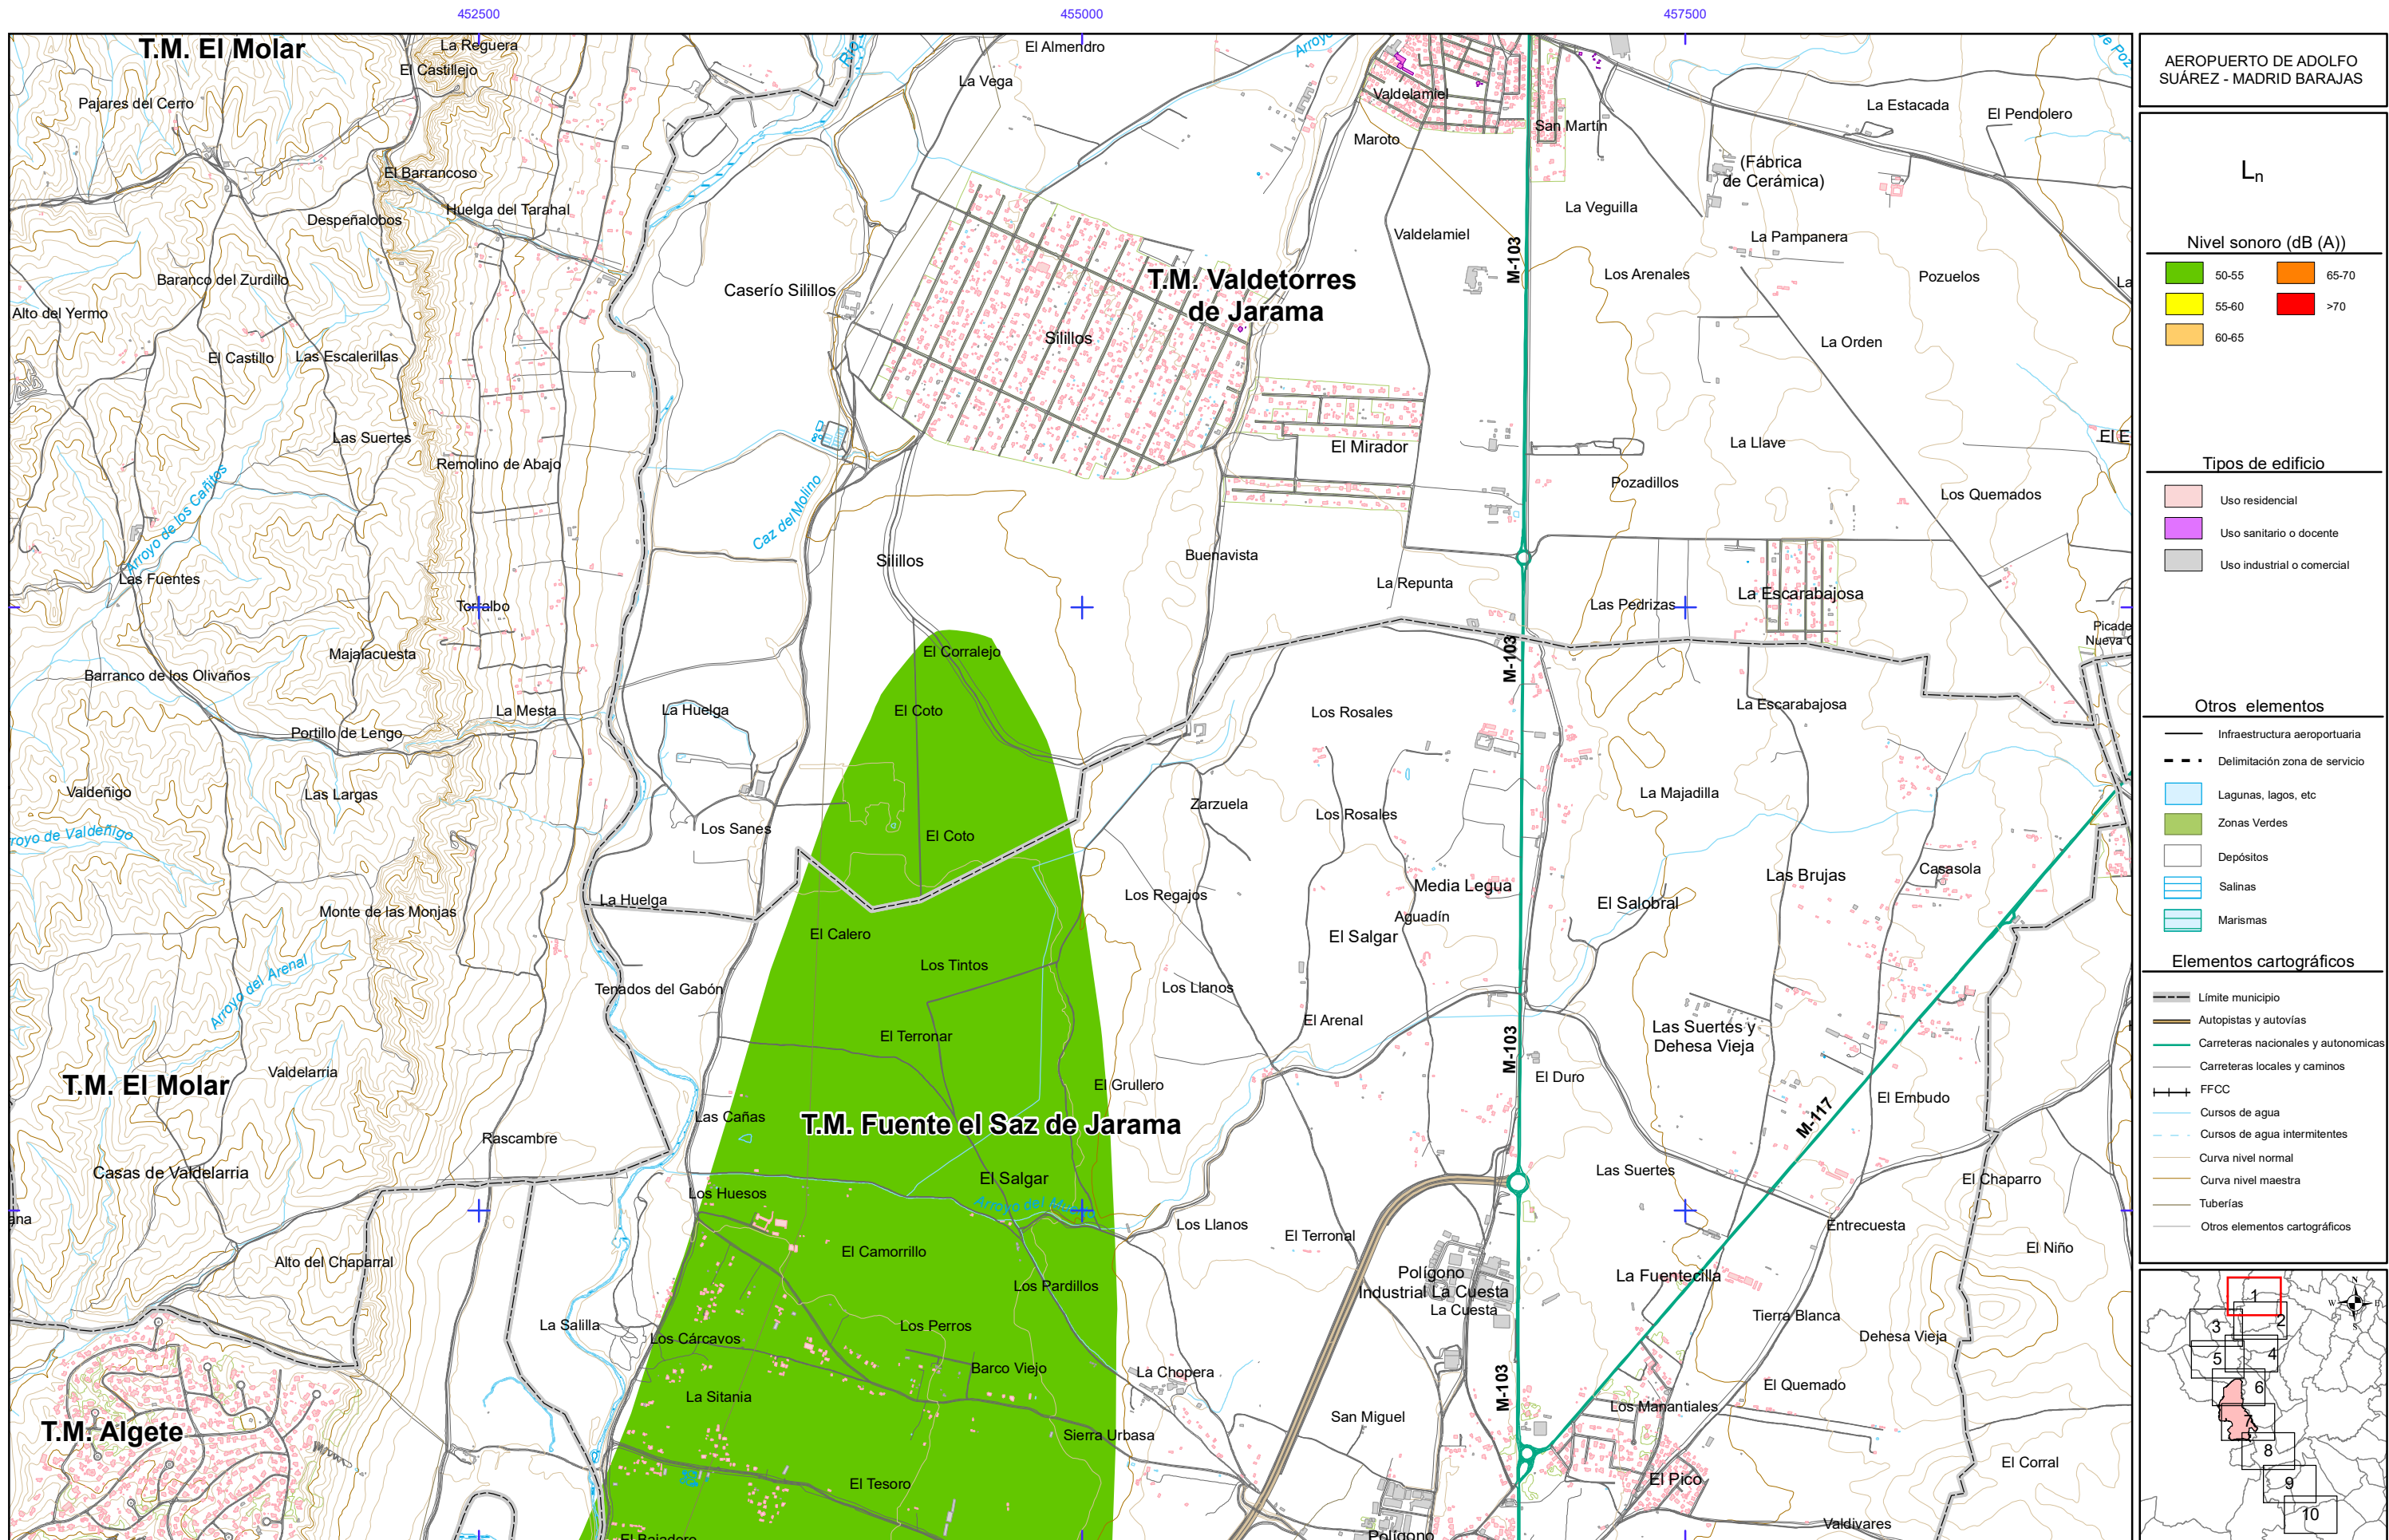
452500
455000
457500

T.M. El Molar
La Reguera
El Castillejo
El Almendro
La Vega
Pajares del Cerro
El Barrancoso
Huelga del Tarahal
Despeñalobos
Baranco del Zurdillo
Alto del Yermo
El Castillo
Las Escalerillas
Las Suertes
Remolino de Abajo
Arroyo de los Cañales
Las Fuentes
Toralbo
Majalacuesta
Barranco de los Olivaños
La Mesta
Portillo de Lengo
Valdeñigo
Las Largas
Arroyo de Valdeñigo
Monte de las Monjas
Arroyo del Arenal
T.M. El Molar
Valdelarria
Rascambre
Casas de Valdelarria
Alto del Chaparral
La Salilla
T.M. Algete
Caserío Sililos
Caz del Molino
Sililos
La Huelga
Los Sanes
La Huelga
Tenados del Gabón
Las Cañas
Los Huesos
Los Cárcavos
La Sitania
El Corralejo
El Coto
El Coto
El Calero
Los Tintos
El Terronar
T.M. Fuente el Saz de Jarama
El Salgar
Arroyo del Monte
El Camorrillo
Los Pardillos
Los Perros
Barco Viejo
Sierra Urbasa
El Tesoro
El Bajadero
T.M. Valdetorres de Jarama
Sililos
El Mirador
Buenavista
La Repunta
Valdelamiel
Maroto
Valdelamiel
San Martín
Los Rosales
Los Rosales
Zarzuela
Los Regajos
Media Legua
Aguadín
El Salgar
Los Llanos
El Arenal
El Grullero
El Duro
Los Llanos
El Terronal
Polígono Industrial La Cuesta
La Cuesta
La Chopera
San Miguel
Polígono
M-103
M-103
M-103
M-103
M-117
La Veguilla
(Fábrica de Cerámica)
La Pampanera
Los Arenales
La Estacada
El Pendolero
Pozuelos
La Orden
La Llave
Pozadillos
Los Quemados
Las Pedrizas
La Escarabajosa
Picade Nueva
La Escarabajosa
La Majadilla
Casasola
Las Brujas
El Salobral
Las Suertes y Dehesa Vieja
El Embudo
Las Suertes
El Chaparro
Entrecuesta
El Niño
La Fuentecilla
Tierra Blanca
Dehesa Vieja
El Quemado
Los Manantiales
El Pico
El Corral
Valdivares

AEROPUERTO DE ADOLFO SUÁREZ - MADRID BARAJAS
$L_n$
Nivel sonoro (dB (A))
50-55
65-70
55-60
>70
60-65
Tipos de edificio
Uso residencial
Uso sanitario o docente
Uso industrial o comercial
Otros elementos
Infraestructura aeroportuaria
Delimitación zona de servicio
Lagunas, lagos, etc
Zonas Verdes
Depósitos
Salinas
Marismas
Elementos cartográficos
Límite municipio
Autopistas y autovías
Carreteras nacionales y autonomicas
Carreteras locales y caminos
FFCC
Cursos de agua
Cursos de agua intermitentes
Curva nivel normal
Curva nivel maestra
Tuberías
Otros elementos cartográficos
1
2
3
4
5
6
7
8
9
10